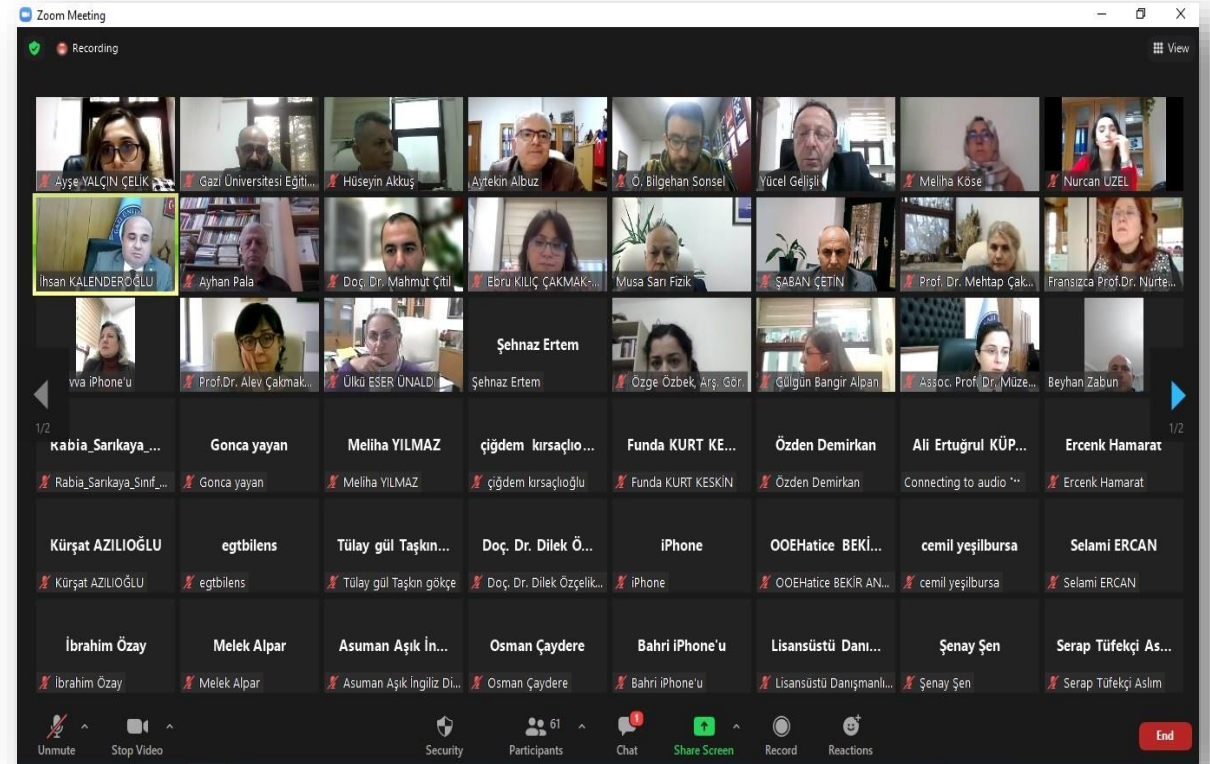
Zoom Meeting

Recording

View

Ayşe YALÇIN ÇELİK
Gazi Üniversitesi Eğiti...
Hüseyin Akkuş
Aytekin Albuz
Ö. Bilgehan Sonsel
Yücel Gelişli
Meliha Köse
Nurcan UZEL

İhsan KALENDEROĞLU
Ayhan Pala
Doç. Dr. Mahmut Çitil
Ebru KILIÇ ÇAKMAK-...
Musa Sarı Fizik
ŞABAN ÇETİN
Prof. Dr. Mehtap Çak...
Fransızca Prof.Dr. Nurte...

vva iPhone'u
Prof.Dr. Alev Çakmak...
Ülkü ESER ÜNALD
Şehnaz Ertem
Şehnaz Ertem
Özge Özbek, Arş. Gör.
Gülgün Bangir Alpan
Assoc. Prof. Dr. Müze...
Beyhan Zabun

1/2
1/2

Rabia_Sarıkaya_...
Rabia_Sarıkaya_Sınıf_...
Gonca yayan
Gonca yayan
Meliha YILMAZ
Meliha YILMAZ
çiğdem kırsaçlıo...
çiğdem kırsaçlıoğlu
Funda KURT KE...
Funda KURT KESKİN
Özden Demirkan
Özden Demirkan
Ali Ertuğrul KÜP...
Connecting to audio
Ercenk Hamarat
Ercenk Hamarat

Kürşat AZILIOĞLU
Kürşat AZILIOĞLU
egtbilens
egtbilens
Tülay gül Taşkın...
Tülay gül Taşkın gökçe
Doç. Dr. Dilek Ö...
Doç. Dr. Dilek Özçelik...
iPhone
iPhone
OOEHatice BEKİ...
OOEHatice BEKİR AN...
cemil yeşilbursa
cemil yeşilbursa
Selami ERCAN
Selami ERCAN

İbrahim Özay
İbrahim Özay
Melek Alpar
Melek Alpar
Asuman Aşık İn...
Asuman Aşık İngiliz Di...
Osman Çaydere
Osman Çaydere
Bahri iPhone'u
Bahri iPhone'u
Lisansüstü Danı...
Lisansüstü Danışmanlı...
Şenay Şen
Şenay Şen
Serap Tüfekçi As...
Serap Tüfekçi Aslım

Unmute
Stop Video
Security
61
Participants
1
Chat
Share Screen
Record
Reactions
End